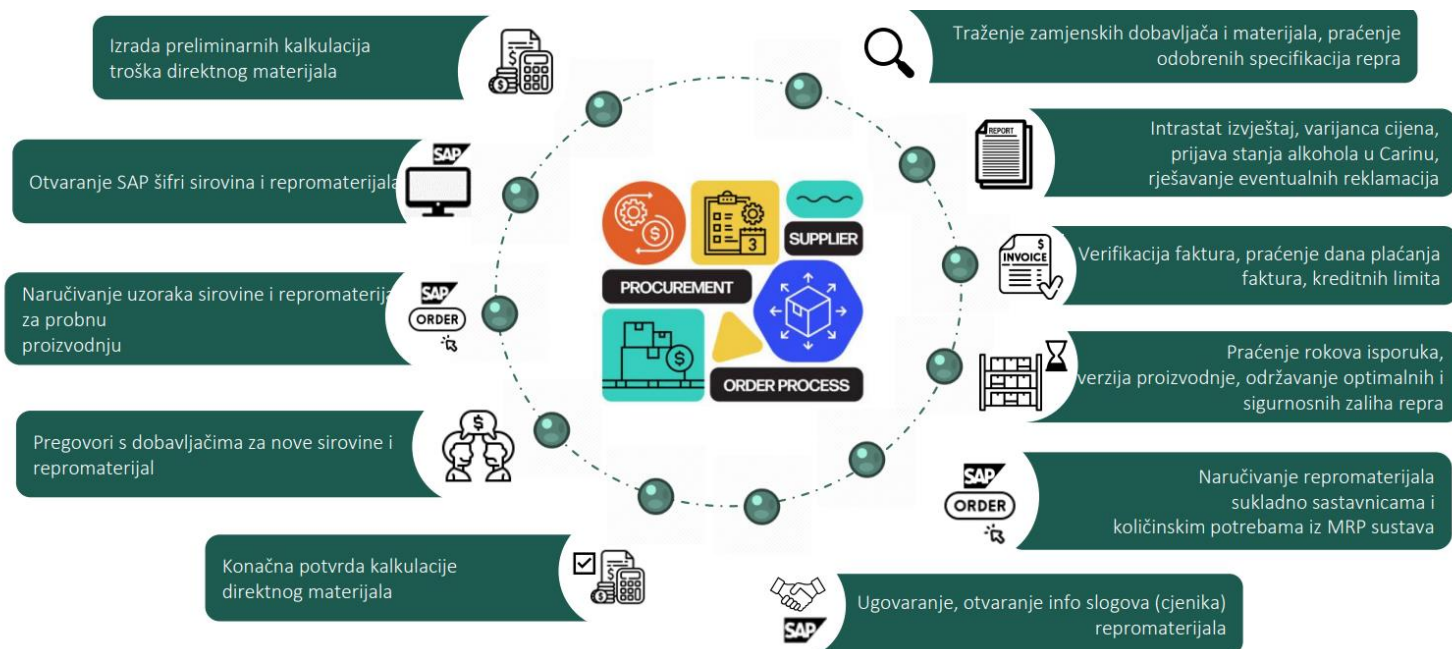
Izrada preliminarnih kalkulacija troška direktnog materijala

Otvaranje SAP šifri sirovina i repromaterijala

SAP

Naručivanje uzoraka sirovine i repromaterija za probnu proizvodnju

SAP

ORDER

Pregovori s dobavljačima za nove sirovine i repromaterijal

Konačna potvrda kalkulacije direktnog materijala

Traženje zamjenskih dobavljača i materijala, praćenje odobrenih specifikacija repra

REPORT

Intrastat izvještaj, varijanca cijena, prijava stanja alkohola u Carinu, rješavanje eventualnih reklamacija

INVOICE

Verifikacija faktura, praćenje dana plaćanja faktura, kreditnih limita

Praćenje rokova isporuka, verzija proizvodnje, održavanje optimalnih i sigurnosnih zaliha repra

SAP

ORDER

Naručivanje repromaterijala sukladno sastavnicama i količinskim potrebama iz MRP sustava

SAP

Ugovaranje, otvaranje info slogova (cjenika) repromaterijala

SUPPLIER

PROCUREMENT

ORDER PROCESS